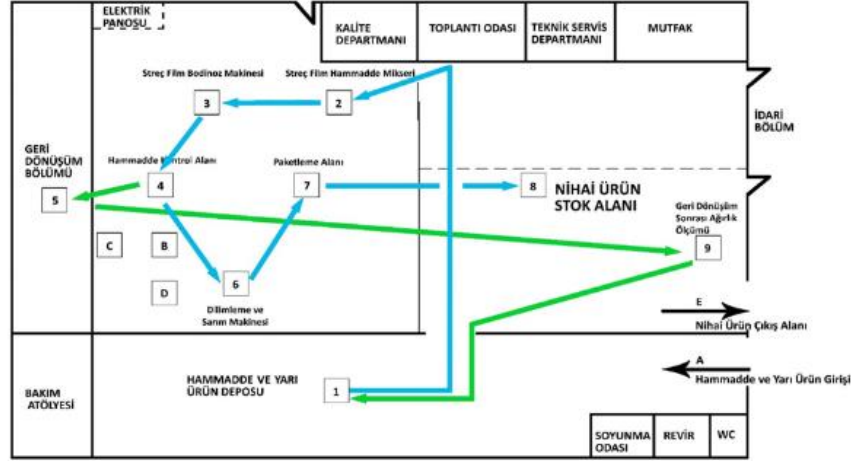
ELEKTRİK PANOSU

KALİTE DEPARTMANI

TOPLANTI ODASI

TEKNİK SERVİS DEPARTMANI

MUTFAK

Streç Film Bodinoz Makinesi

Streç Film Hammadde Mikseri

3

2

İDARİ BÖLÜM

GERİ DÖNÜŞÜM BÖLÜMÜ

Hammadde Kontrol Alanı

Paketleme Alanı

4

7

8

NİHAİ ÜRÜN STOK ALANI

5

Geri Dönüşüm Sonrası Ağırlık Ölçümü

C

B

9

6

D

Dilimleme ve Sarım Makinesi

E

Nihai Ürün Çıkış Alanı

BAKIM ATÖLYESİ

HAMMADDE VE YARI ÜRÜN DEPOSU

1

A

Hammadde ve Yarı Ürün Girişi

SOYUNMA ODASI

REVİR

WC